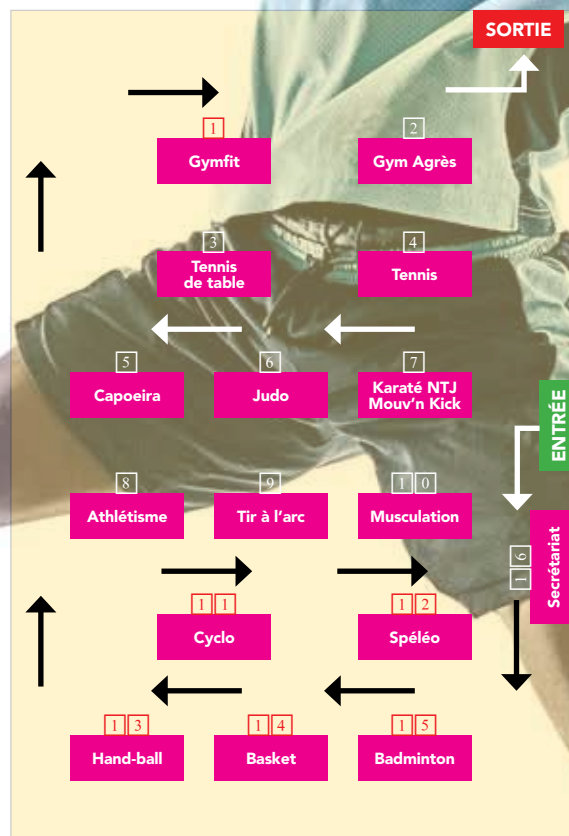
SORTIE

1
Gymfit

2
Gym Agrès

3
Tennis de table

4
Tennis

5
Capoeira

6
Judo

7
Karaté NTJ Mouv'n Kick

ENTRÉE

8
Athlétisme

9
Tir à l'arc

10
Musculation

Secrétariat

16

11
Cyclo

12
Spéléo

13
Hand-ball

14
Basket

15
Badminton